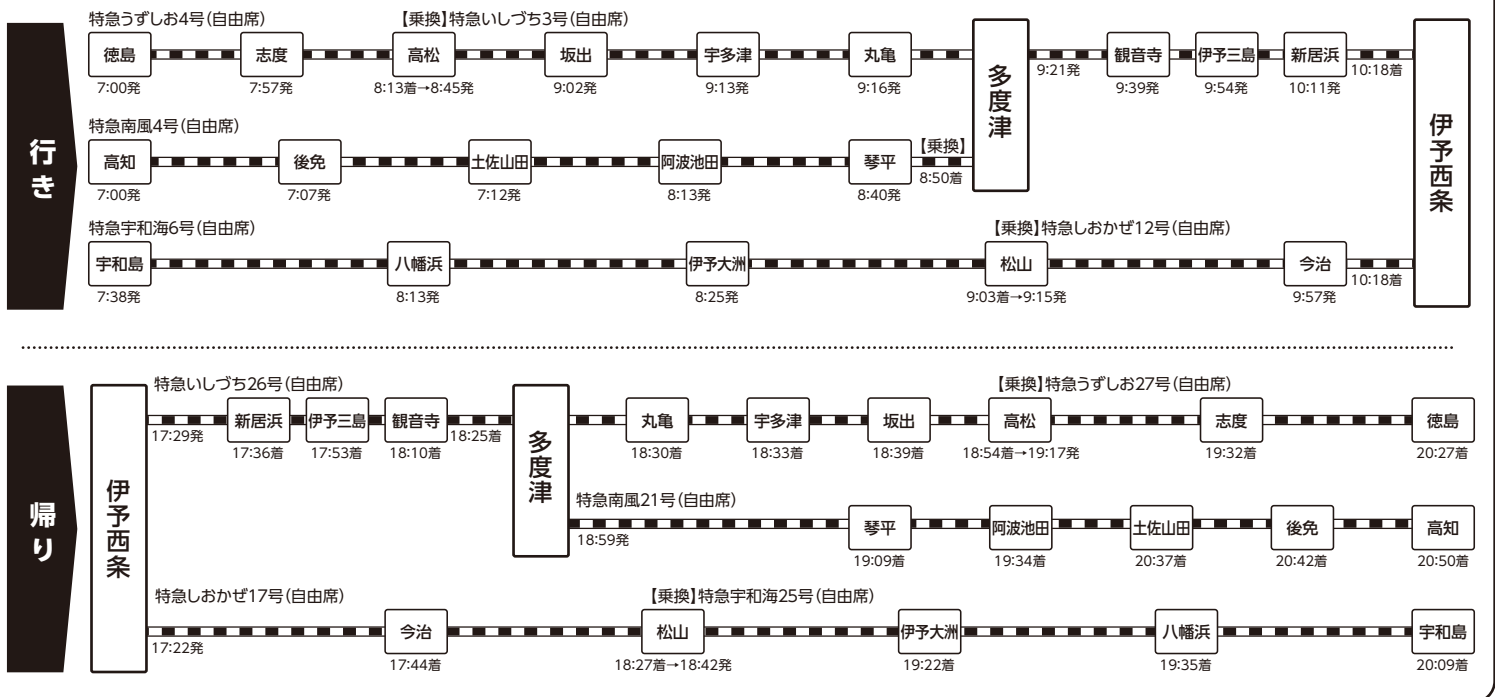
行き

特急うずしお4号(自由席)
【乗換】特急いしづち3号(自由席)
徳島 7:00発
志度 7:57発
高松 8:13着→8:45発
坂出 9:02発
宇多津 9:13発
丸亀 9:16発
多度津
9:21発
観音寺 9:39発
伊予三島 9:54発
新居浜 10:11発
10:18着

特急南風4号(自由席)
高知 7:00発
後免 7:07発
土佐山田 7:12発
阿波池田 8:13発
琴平 8:40発
【乗換】
8:50着

特急宇和海6号(自由席)
【乗換】特急しおかぜ12号(自由席)
宇和島 7:38発
八幡浜 8:13発
伊予大洲 8:25発
松山 9:03着→9:15発
今治 9:57発
10:18着

伊予西条

帰り

伊予西条

特急いしづち26号(自由席)
【乗換】特急うずしお27号(自由席)
17:29発
新居浜 17:36着
伊予三島 17:53着
観音寺 18:10着
18:25着
多度津
丸亀 18:30着
宇多津 18:33着
坂出 18:39着
高松 18:54着→19:17発
志度 19:32着
徳島 20:27着

特急南風21号(自由席)
18:59発
琴平 19:09着
阿波池田 19:34着
土佐山田 20:37着
後免 20:42着
高知 20:50着

特急しおかぜ17号(自由席)
【乗換】特急宇和海25号(自由席)
17:22発
今治 17:44着
松山 18:27着→18:42発
伊予大洲 19:22着
八幡浜 19:35着
宇和島 20:09着